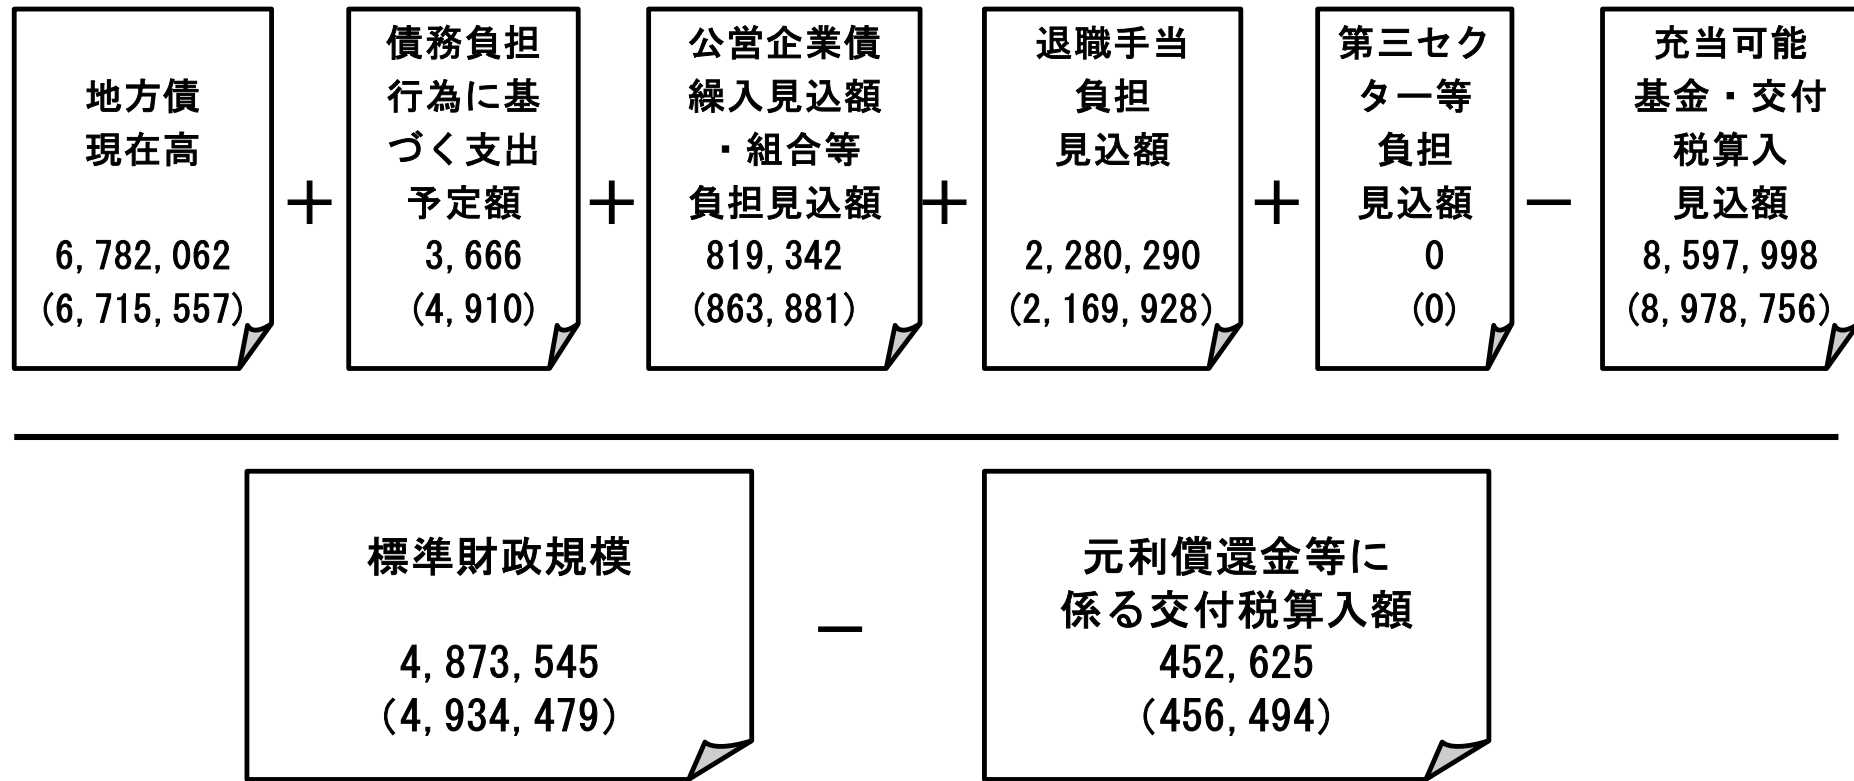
地方債現在高

6,782,062
(6,715,557)

＋

債務負担行為に基づく支出予定額
3,666
(4,910)

＋

公営企業債繰入見込額・組合等負担見込額
819,342
(863,881)

＋

退職手当負担見込額

2,280,290
(2,169,928)

＋

第三セクター等負担見込額
0
(0)

－

充当可能基金・交付税算入見込額
8,597,998
(8,978,756)

標準財政規模

4,873,545
(4,934,479)

－

元利償還金等に係る交付税算入額
452,625
(456,494)